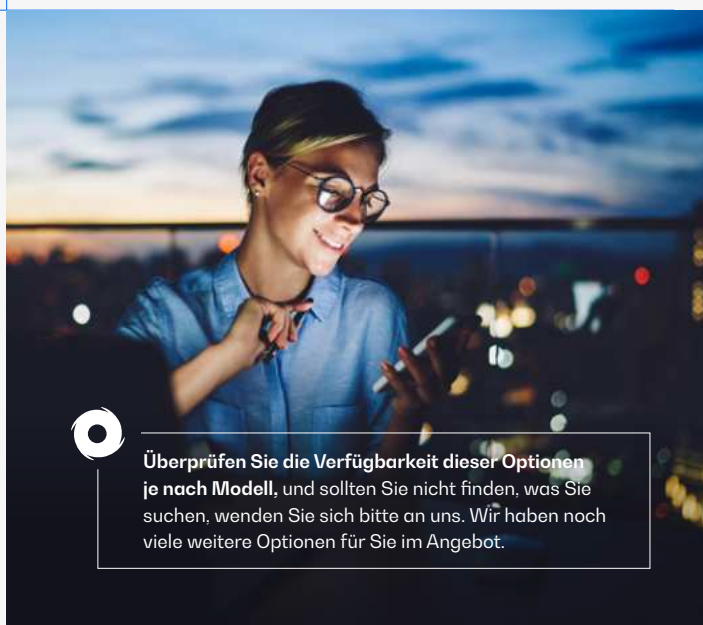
**Überprüfen Sie die Verfügbarkeit dieser Optionen je nach Modell,** und sollten Sie nicht finden, was Sie suchen, wenden Sie sich bitte an uns. Wir haben noch viele weitere Optionen für Sie im Angebot.